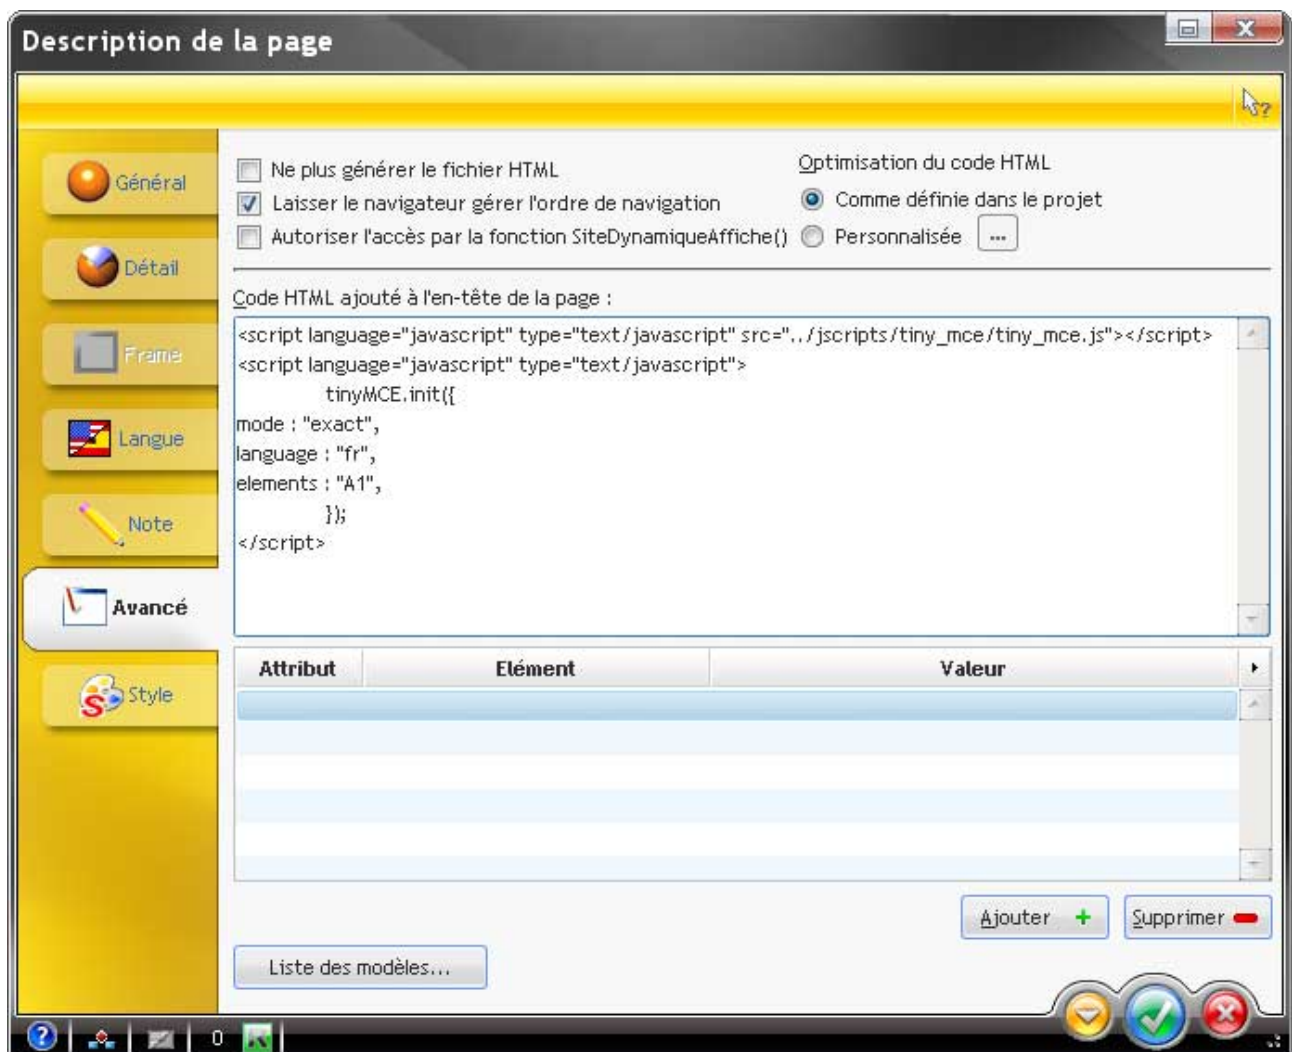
Description de la page

Général
Détail
Frame
Langue
Note
Avancé
Style

Ne plus générer le fichier HTML
Laisser le navigateur gérer l'ordre de navigation
Autoriser l'accès par la fonction SiteDynamiqueAffiche()

Optimisation du code HTML
Comme définie dans le projet
Personnalisée ...

Code HTML ajouté à l'en-tête de la page :

<script language="javascript" type="text/javascript" src="../jscripts/tiny_mce/tiny_mce.js"></script>
<script language="javascript" type="text/javascript">
tinyMCE.init({
mode : "exact",
language : "fr",
elements : "A1",
});
</script>

| Attribut | Elément | Valeur |
|---|---|---|

Ajouter +
Supprimer

Liste des modèles...

0